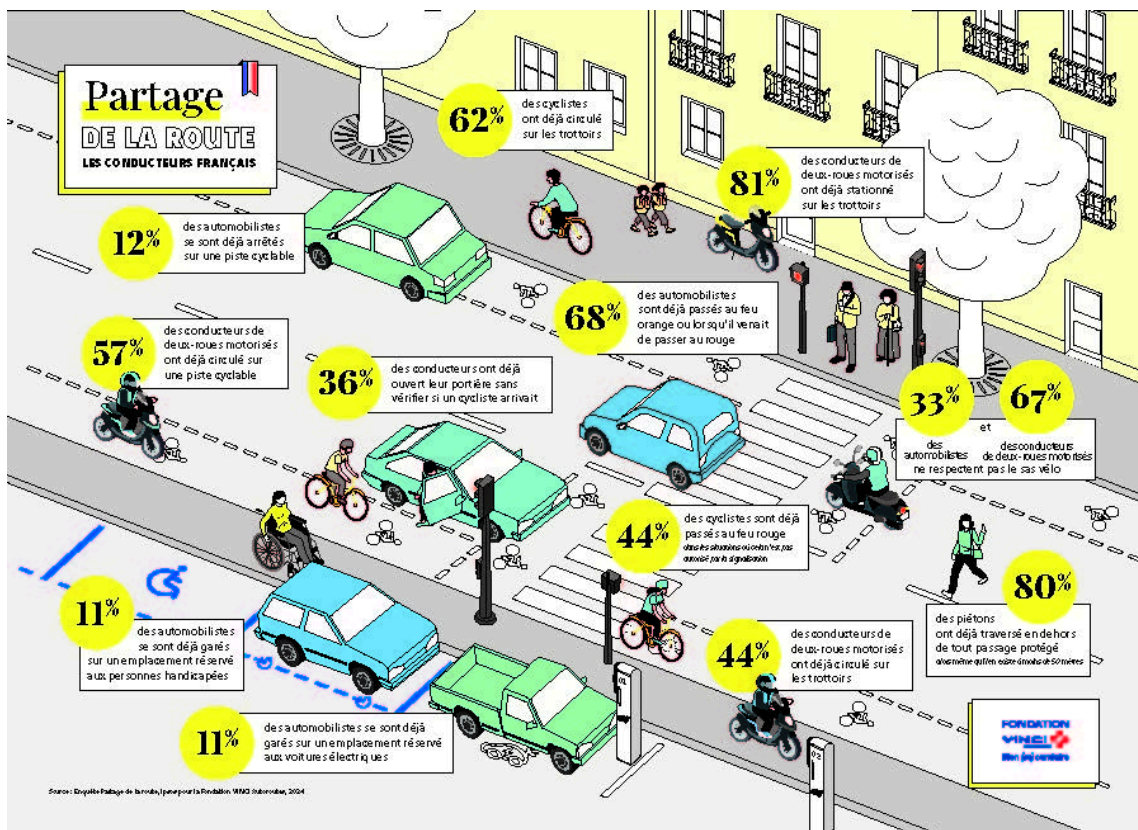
Partage
DE LA ROUTE
LES CONDUCTEURS FRANÇAIS

62% des cyclistes ont déjà circulé sur les trottoirs

81% des conducteurs de deux-roues motorisés ont déjà stationné sur les trottoirs

12% des automobilistes se sont déjà arrêtés sur une piste cyclable

68% des automobilistes sont déjà passés au feu orange ou lorsqu'il venait de passer au rouge

57% des conducteurs de deux-roues motorisés ont déjà circulé sur une piste cyclable

36% des conducteurs sont déjà ouvert leur portière sans vérifier si un cycliste arrivait

33% et 67%
des automobilistes et des conducteurs de deux-roues motorisés ne respectent pas le sas vélo

44% des cyclistes sont déjà passés au feu rouge dans les situations où cela n'est pas autorisé par la signalisation

80% des piétons ont déjà traversé en dehors de tout passage protégé alors même qu'il en existe à moins de 50 mètres

11% des automobilistes se sont déjà garés sur un emplacement réservé aux personnes handicapées

44% des conducteurs de deux-roues motorisés ont déjà circulé sur les trottoirs

11% des automobilistes se sont déjà garés sur un emplacement réservé aux voitures électriques

FONDATION VINCI Autoroutes
Bien (se) conduire

Source : Enquête Partage de la route, Ipsos pour la Fondation VINCI Autoroutes, 2024